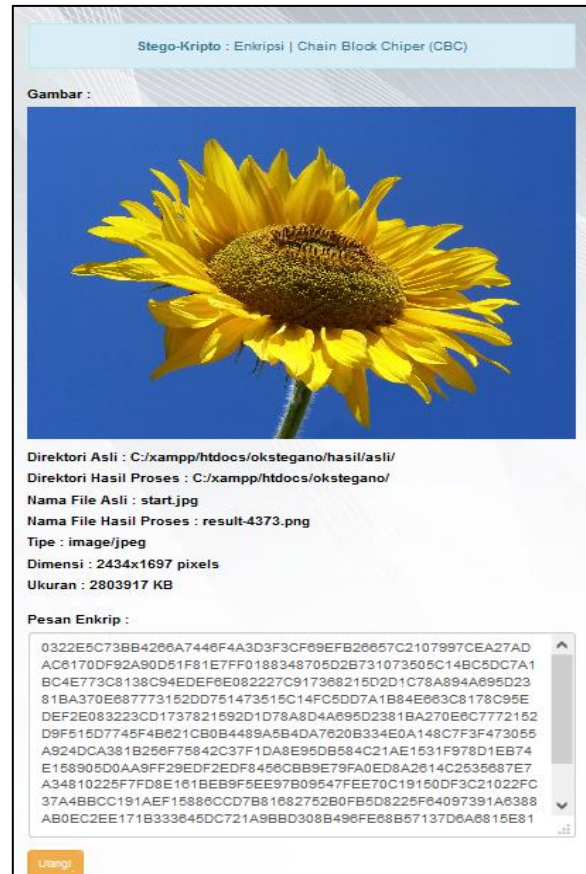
Stego-Kripto : Enkripsi | Chain Block Chiper (CBC)

Gambar :

Direktori Asli : C:/xampp/htdocs/okstegano/hasil/asli/
Direktori Hasil Proses : C:/xampp/htdocs/okstegano/
Nama File Asli : start.jpg
Nama File Hasil Proses : result-4373.png
Tipe : image/jpeg
Dimensi : 2434x1697 pixels
Ukuran : 2803917 KB

Pesan Enkrip :

0322E5C73BB4266A7446F4A3D3F3CF69EFB26657C2107997CEA27AD AC6170DF92A90D51F81E7FF0188348705D2B731073505C14BC5DC7A1 BC4E773C8138C94EDEF6E082227C917368215D2D1C78A894A695D23 81BA370E687773152DD751473515C14FC5DD7A1B84E663C8178C95E DEF2E083223CD1737821592D1D78A8D4A695D2381BA270E6C7772152 D9F515D7745F4B621CB0B4489A5B4DA7620B334E0A148C7F3F473055 A924DCA381B256F75842C37F1DA8E95DB584C21AE1531F978D1EB74 E158905D0AA9FF29EDF2EDF8456CBB9E79FA0ED8A2614C2535687E7 A34810225F7FD8E161BEB9F5EE97B09547FEE70C19150DF3C21022FC 37A4BBCC191AEF15886CCD7B81682752B0FB5D8225F64097391A6388 AB0EC2EE171B333645DC721A9BBD308B496FE68B57137D6A6815E81

Ulangi